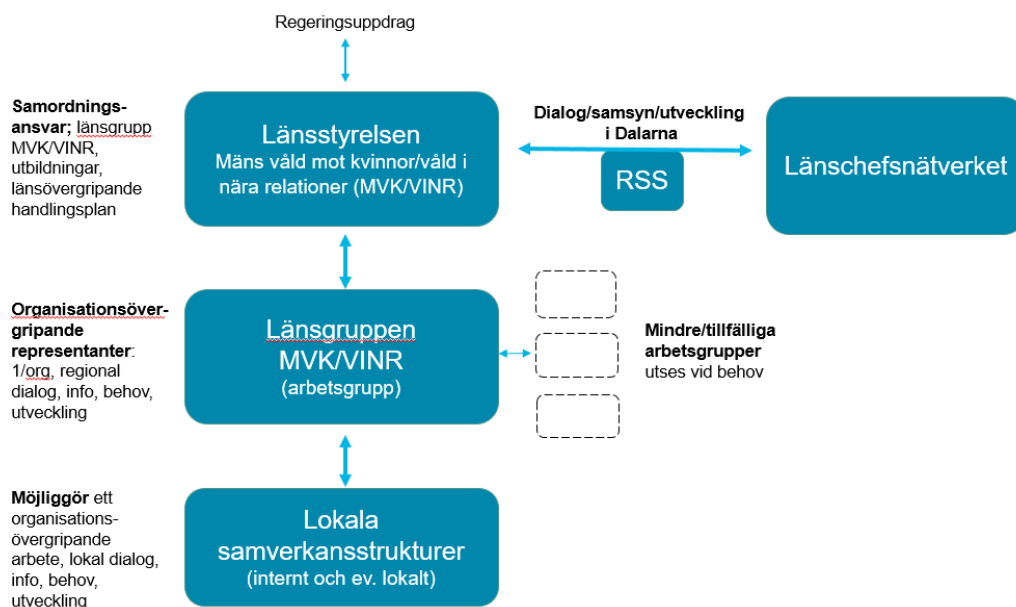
Regeringsuppdrag

Samordningsansvar; länsgrupp MVK/VINR, utbildningar, länsövergripande handlingsplan

Länsstyrelsen
Mäns våld mot kvinnor/våld i nära relationer (MVK/VINR)

Dialog/samsyn/utveckling i Dalarna

RSS

Länschefsnätverket

Organisationsövergripande representanter: 1/org, regional dialog, info, behov, utveckling

Länsgruppen MVK/VINR
(arbetsgrupp)

Mindre/tillfälliga arbetsgrupper utses vid behov

Möjliggör ett organisationsövergripande arbete, lokal dialog, info, behov, utveckling

Lokala samverkansstrukturer
(internt och ev. lokalt)